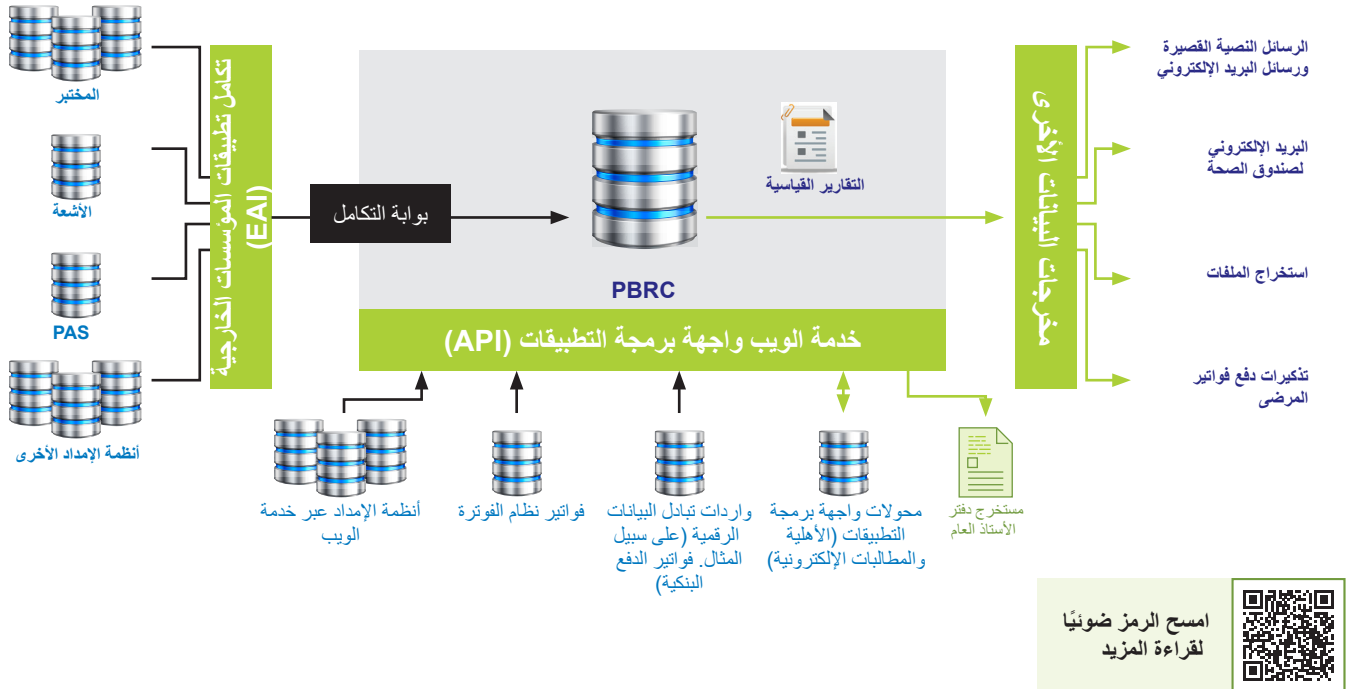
المختبر

الأشعة

PAS

أنظمة الإمداد الأخرى

تكامل تطبيقات المؤسسات الخارجية (EAI)

بوابة التكامل

PBRC

التقارير القياسية

خدمة الويب واجهة برمجة التطبيقات (API)

مخرجات البيانات الأخرى

الرسائل النصية القصيرة ورسائل البريد الإلكتروني

البريد الإلكتروني لصندوق الصحة

استخراج الملفات

تذكيرات دفع فواتير المرضى

أنظمة الإمداد عبر خدمة الويب

فواتير نظام الفوترة

واردات تبادل البيانات الرقمية (على سبيل المثال. فواتير الدفع البنكية)

محولات واجهة برمجة التطبيقات (الأهلية والمطالبات الإلكترونية)

مستخرج دفتر الأستاذ العام

امسح الرمز ضوئيًا لقراءة المزيد